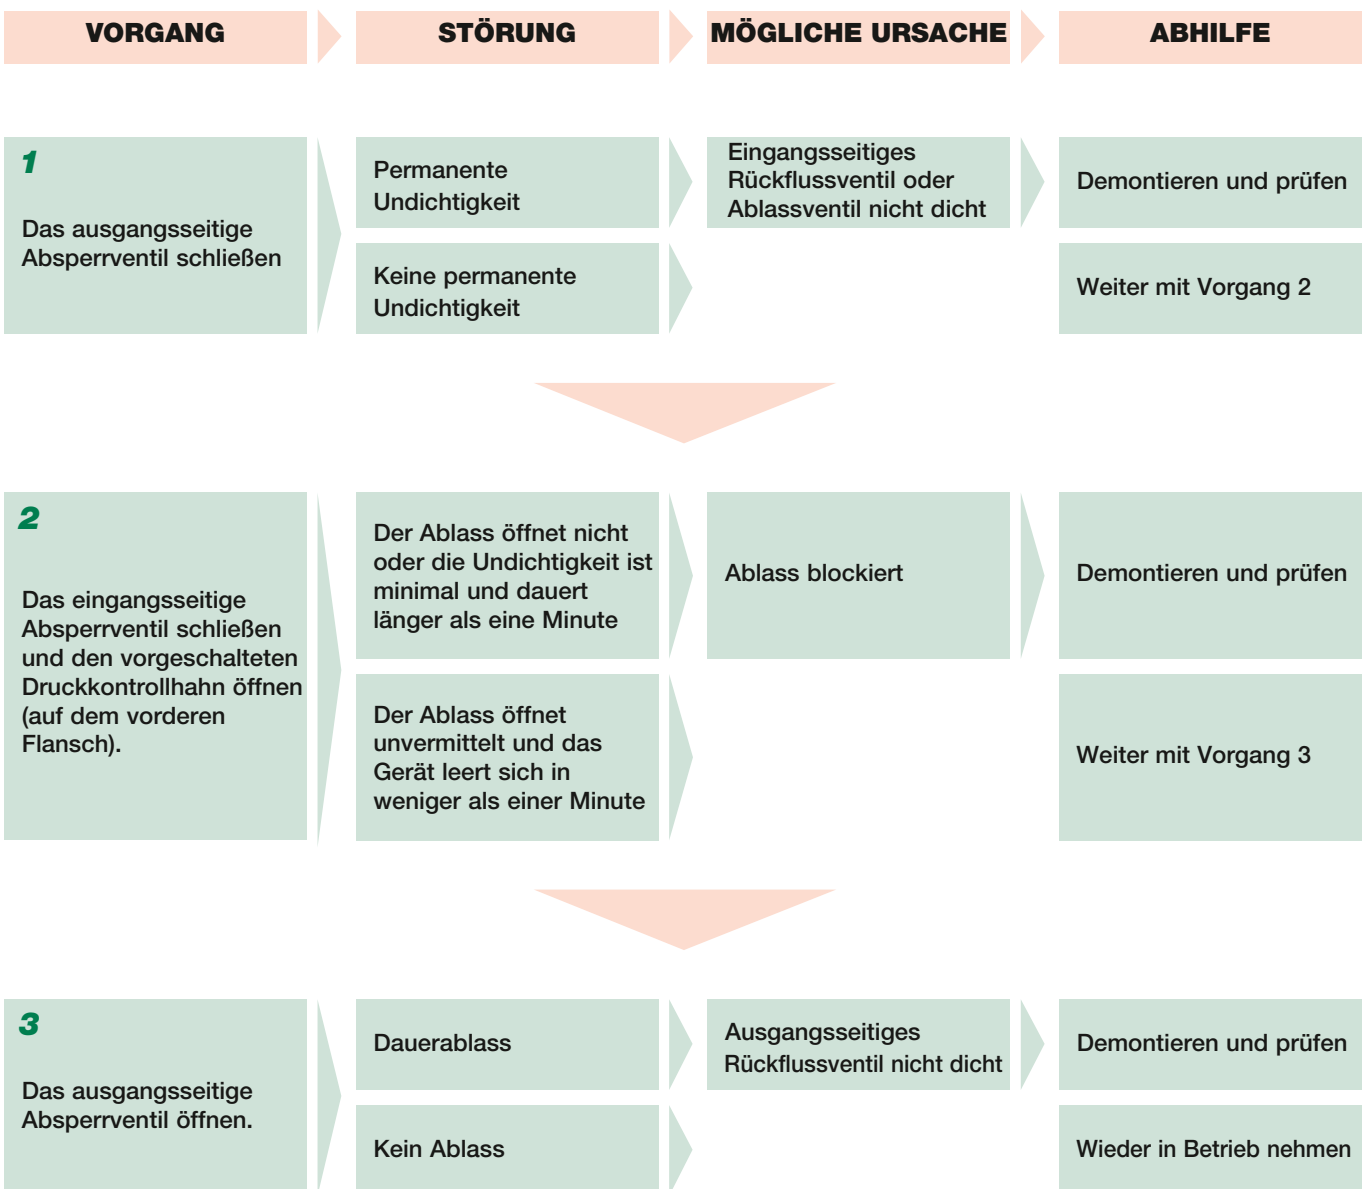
| VORGANG | STÖRUNG | MÖGLICHE URSACHE | ABHILFE |
|---|---|---|---|
| 1 Das ausgangsseitige Absperrventil schließen | Permanente Undichtigkeit | Eingangsseitiges Rückflussventil oder Ablassventil nicht dicht | Demontieren und prüfen |
| | Keine permanente Undichtigkeit | | Weiter mit Vorgang 2 |
| 2 Das eingangsseitige Absperrventil schließen und den vorgeschalteten Druckkontrollhahn öffnen (auf dem vorderen Flansch). | Der Ablass öffnet nicht oder die Undichtigkeit ist minimal und dauert länger als eine Minute | Ablass blockiert | Demontieren und prüfen |
| | Der Ablass öffnet unvermittelt und das Gerät leert sich in weniger als einer Minute | | Weiter mit Vorgang 3 |
| 3 Das ausgangsseitige Absperrventil öffnen. | Dauerablass | Ausgangsseitiges Rückflussventil nicht dicht | Demontieren und prüfen |
| | Kein Ablass | | Wieder in Betrieb nehmen |